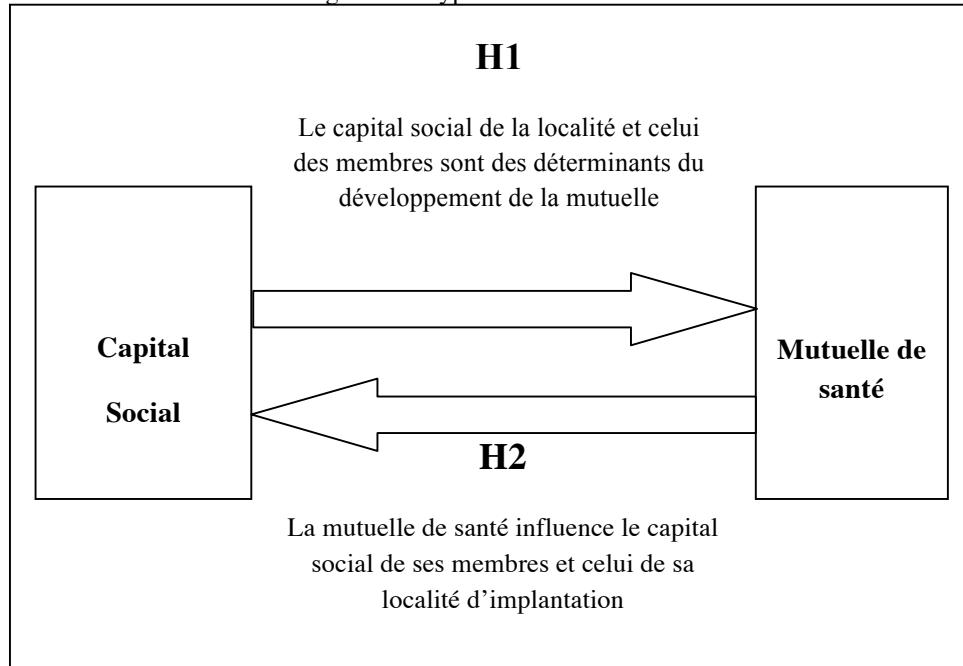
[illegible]

H1

Le capital social de la localité et celui des membres sont des déterminants du développement de la mutuelle

Capital Social

Mutuelle de santé

H2

La mutuelle de santé influence le capital social de ses membres et celui de sa localité d'implantation